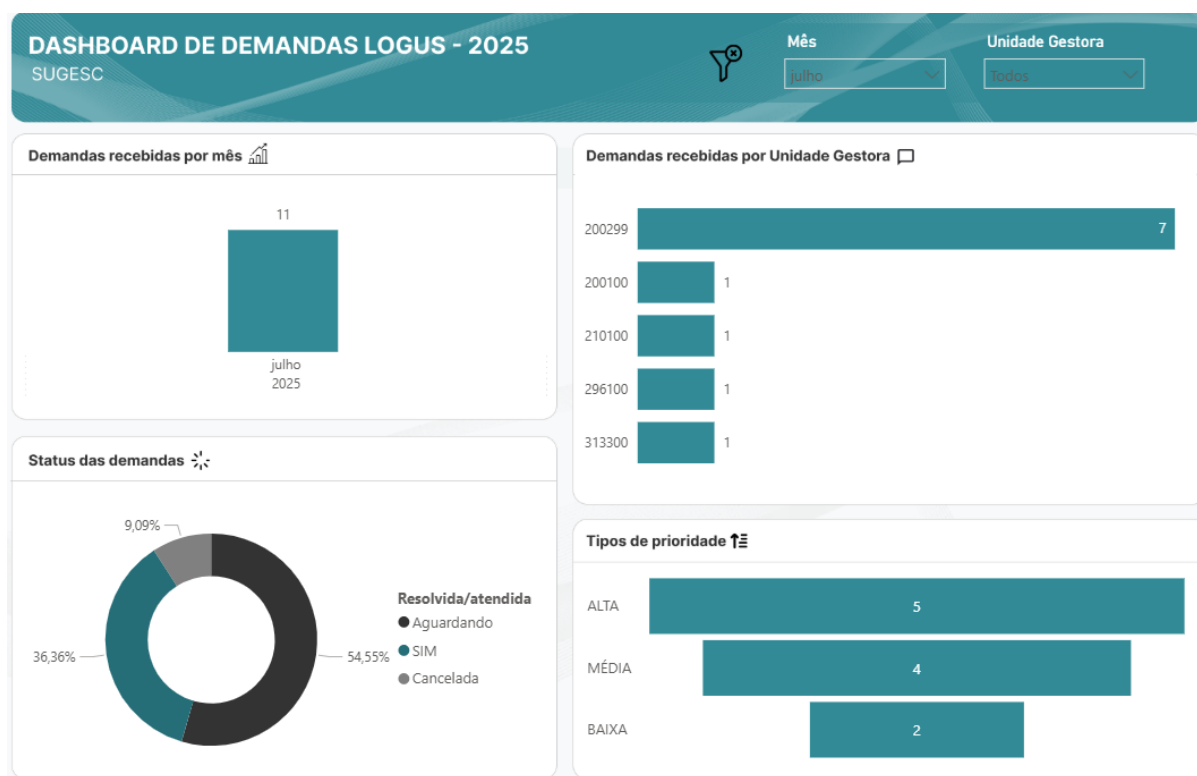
DASHBOARD DE DEMANDAS LOGUS - 2025
SUGESC

Mês
julho

Unidade Gestora
Todos

Demandas recebidas por mês

11

julho
2025

Demandas recebidas por Unidade Gestora

| | |
|---|---|
| 200299 | 7 |
| 200100 | 1 |
| 210100 | 1 |
| 296100 | 1 |
| 313300 | 1 |

Status das demandas

9,09%
36,36%
54,55%

Resolvida/atendida
Aguardando
SIM
Cancelada

Tipos de prioridade

| | |
|---|---|
| ALTA | 5 |
| MÉDIA | 4 |
| BAIXA | 2 |